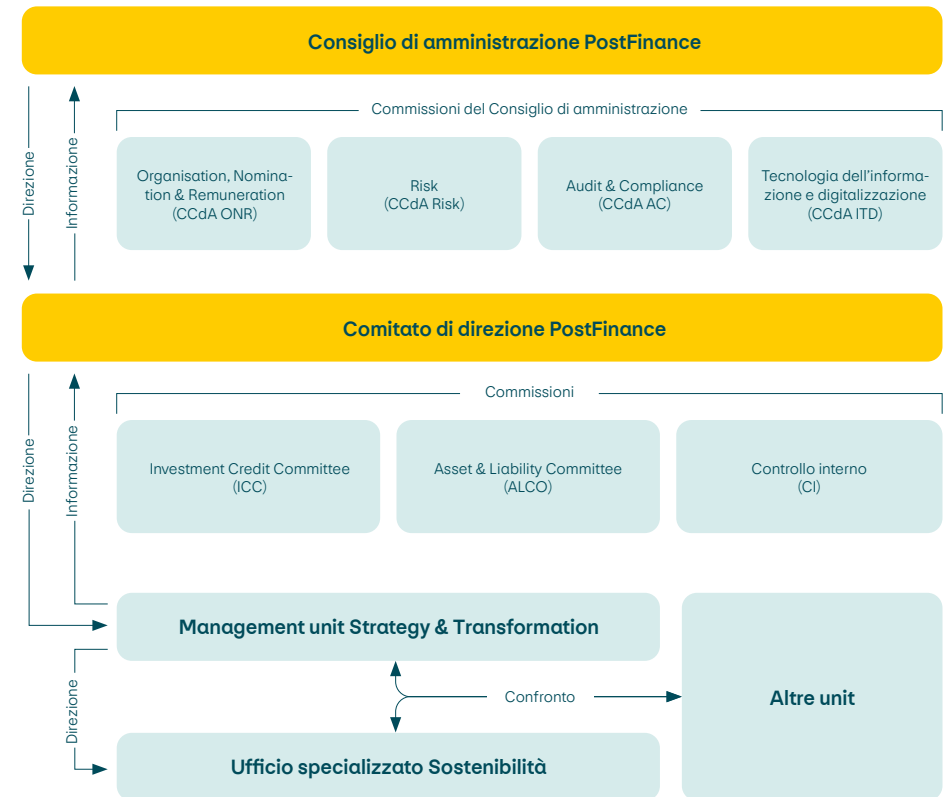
Consiglio di amministrazione PostFinance

Direzione

Informazione

Commissioni del Consiglio di amministrazione

Organisation, Nomination & Remuneration (CCdA ONR)

Risk (CCdA Risk)

Audit & Compliance (CCdA AC)

Tecnologia dell'informazione e digitalizzazione (CCdA ITD)

Comitato di direzione PostFinance

Direzione

Informazione

Commissioni

Investment Credit Committee (ICC)

Asset & Liability Committee (ALCO)

Controllo interno (CI)

Management unit Strategy & Transformation

Direzione

Confronto

Altre unit

Ufficio specializzato Sostenibilità